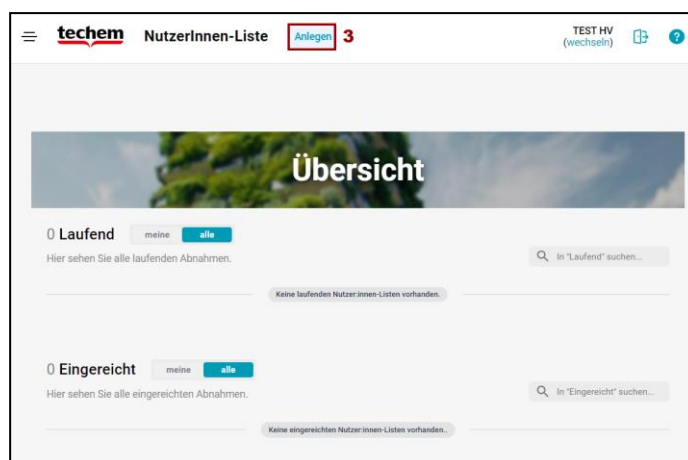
techem NutzerInnen-Liste Anlegen 3

TEST HV
(wechseln)

Übersicht

0 Laufend meine alle

Hier sehen Sie alle laufenden Abnahmen.

In "Laufend" suchen...

Keine laufenden Nutzer:innen-Listen vorhanden.

0 Eingereicht meine alle

Hier sehen Sie alle eingereichten Abnahmen.

In "Eingereicht" suchen...

Keine eingereichten Nutzer:innen-Listen vorhanden..